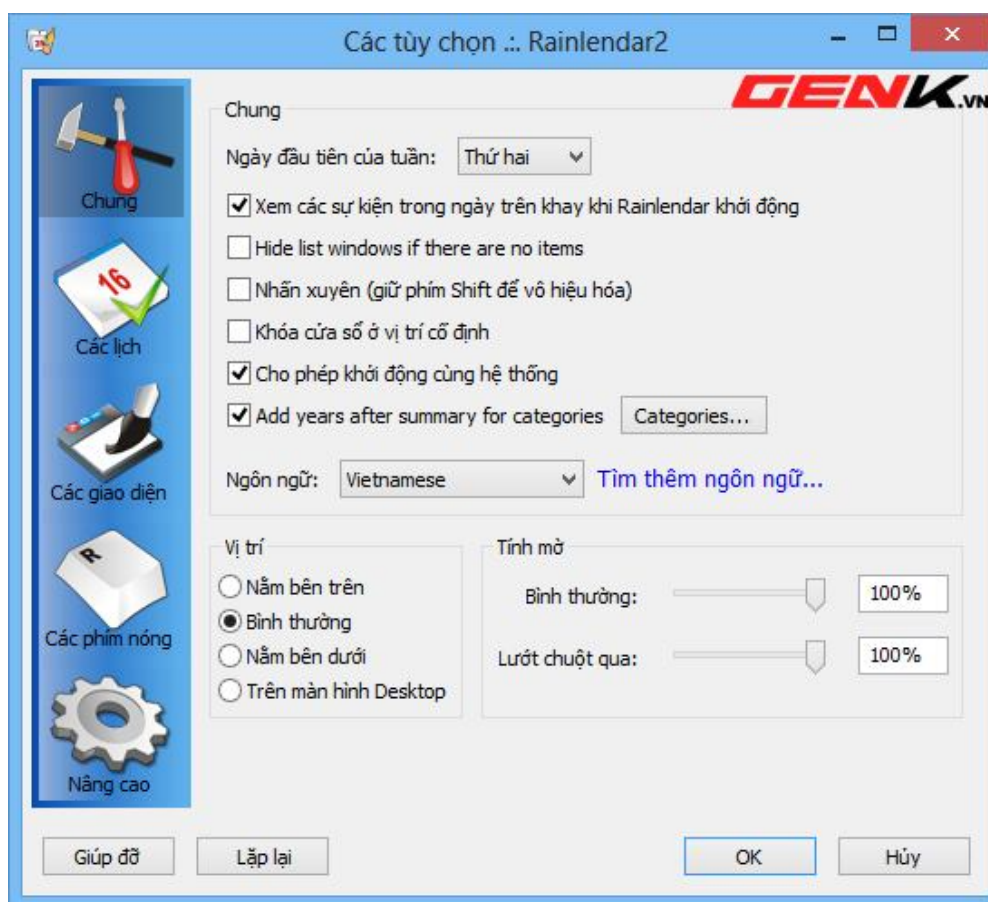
Các tùy chọn .:. Rainlendar2

GENK.VN

Chung
Các lịch
Các giao diện
Các phím nóng
Nâng cao

Chung

Ngày đầu tiên của tuần: Thứ hai

Xem các sự kiện trong ngày trên khay khi Rainlendar khởi động

Hide list windows if there are no items

Nhấn xuyên (giữ phím Shift để vô hiệu hóa)

Khóa cửa sổ ở vị trí cố định

Cho phép khởi động cùng hệ thống

Add years after summary for categories

Categories...

Ngôn ngữ: Vietnamese

Tìm thêm ngôn ngữ...

Vị trí

Nằm bên trên

Bình thường

Nằm bên dưới

Trên màn hình Desktop

Tính mờ

Bình thường: 100%

Lướt chuột qua: 100%

Giúp đỡ

Lặp lại

OK

Hủy